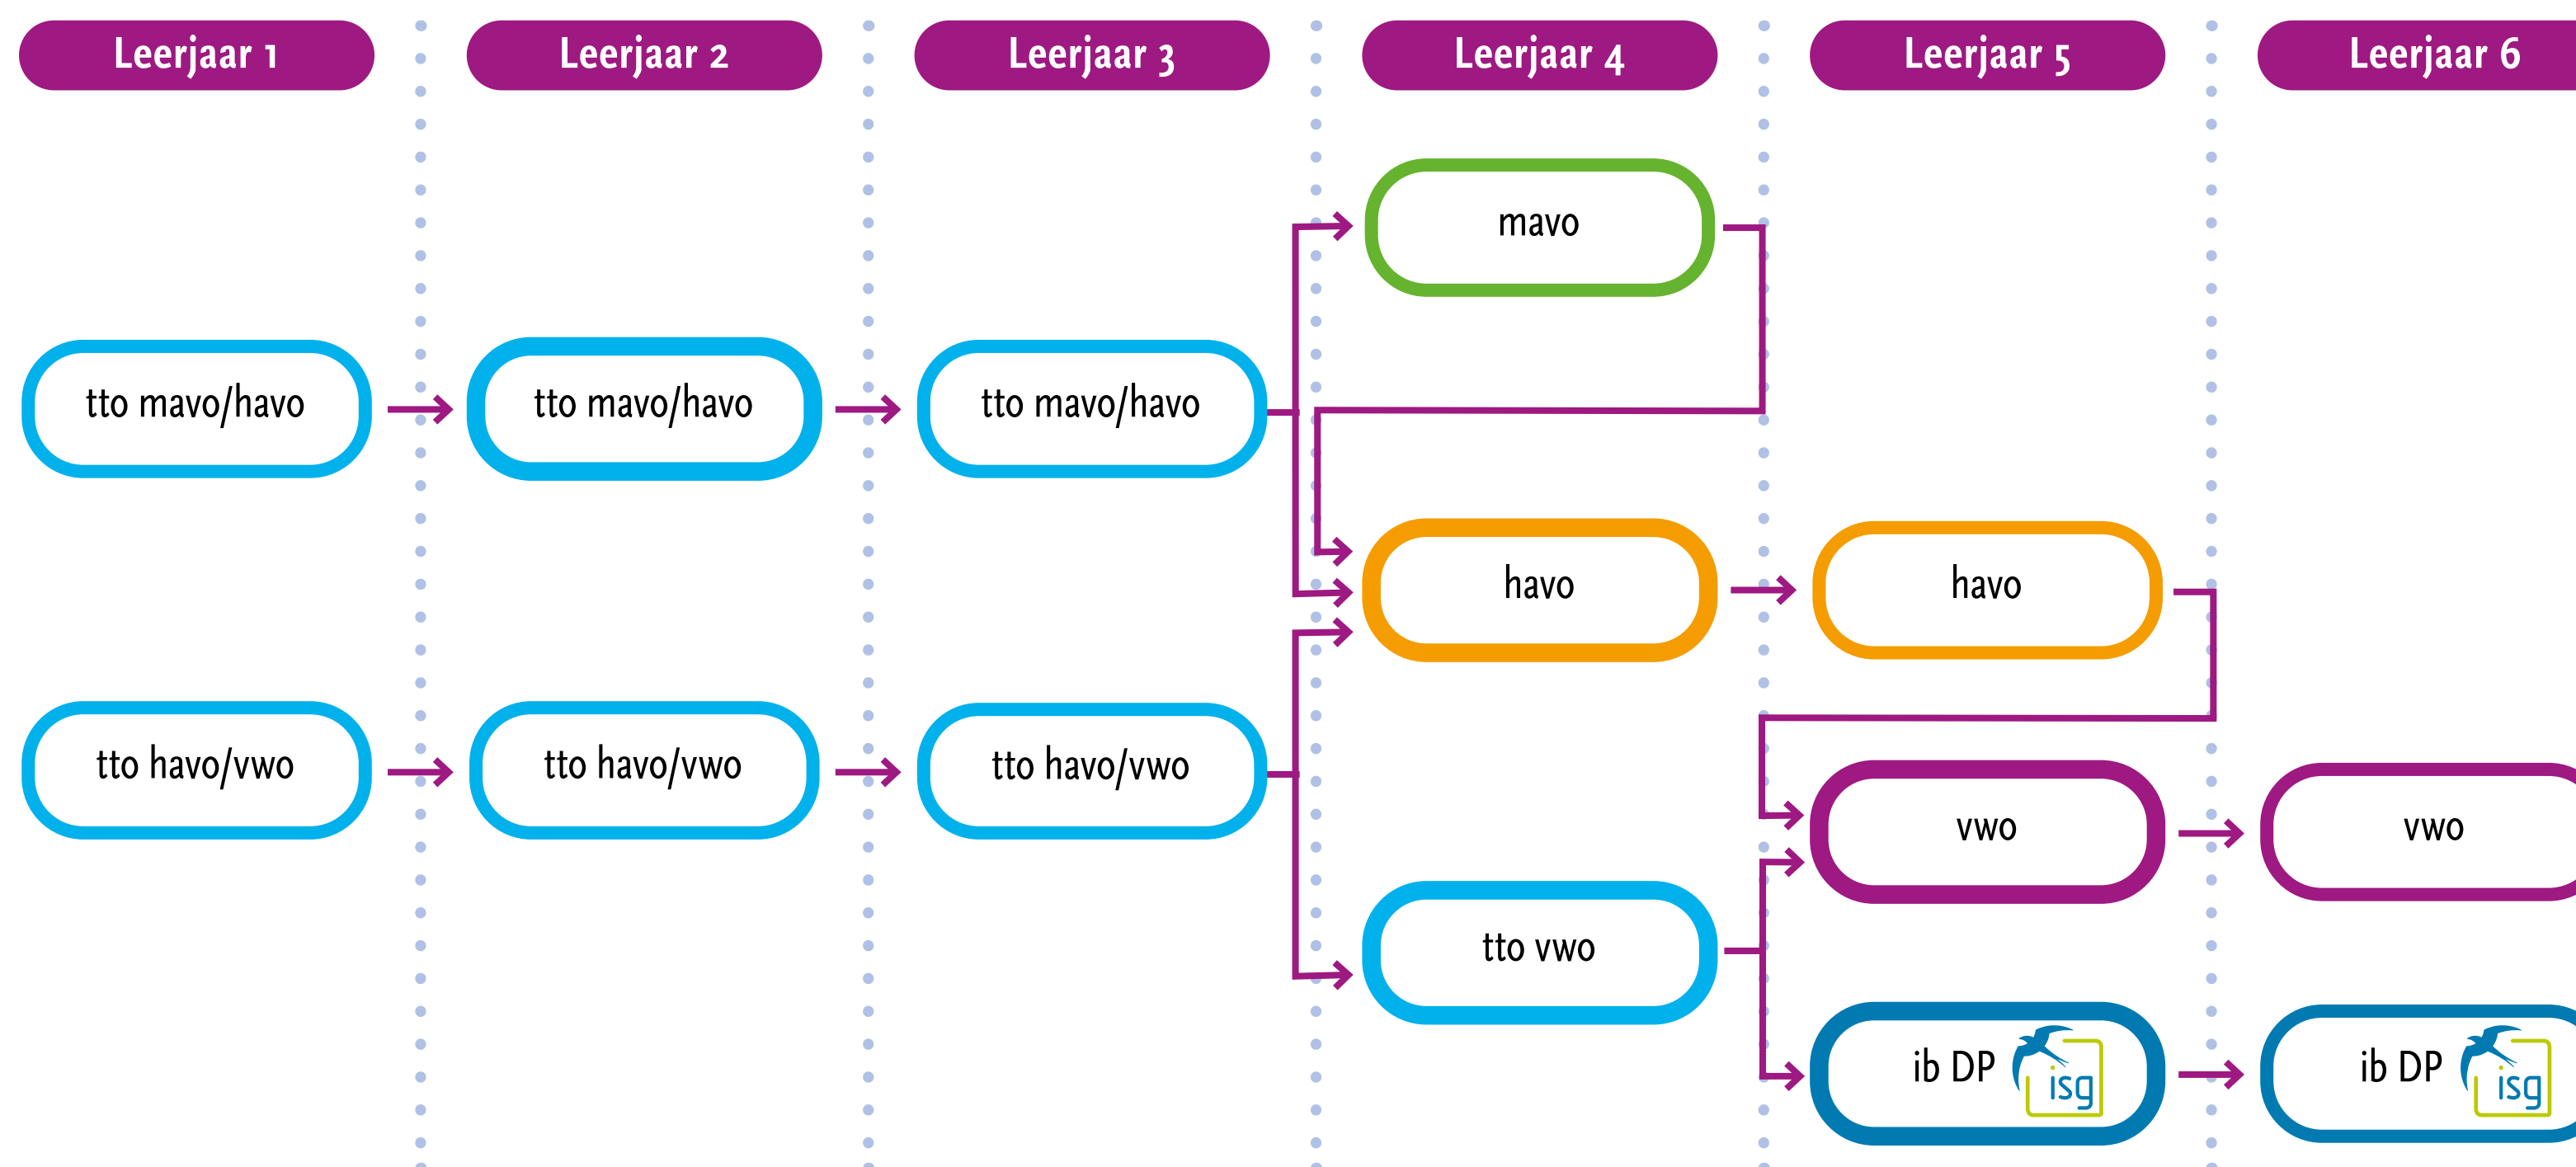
Leerjaar 1

Leerjaar 2

Leerjaar 3

Leerjaar 4

Leerjaar 5

Leerjaar 6

mavo

tto mavo/havo

tto mavo/havo

tto mavo/havo

havo

havo

tto havo/vwo

tto havo/vwo

tto havo/vwo

vwo

vwo

tto vwo

ib DP isg

ib DP isg